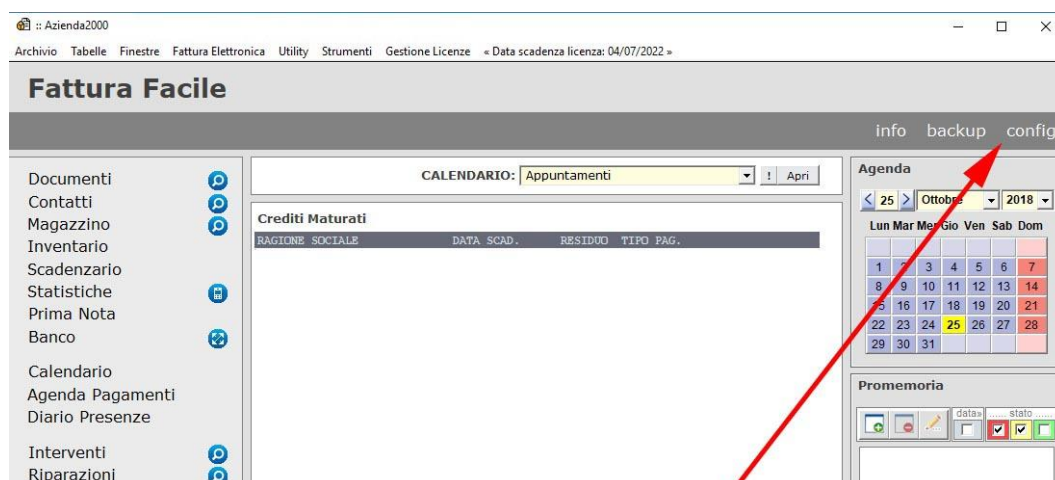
:: Azienda2000

Archivio Tabelle Finestre Fattura Elettronica Utility Strumenti Gestione Licenze « Data scadenza licenza: 04/07/2022 »

Fattura Facile

info backup config

Documenti
Contatti
Magazzino
Inventario
Scadenzario
Statistiche
Prima Nota
Banco

Calendario
Agenda Pagamenti
Diario Presenze

Interventi
Riparazioni

CALENDARIO: Appuntamenti ! Apri

Crediti Maturati

| RAGIONE SOCIALE | DATA SCAD. | RESIDUO | TIPO PAG. |
|---|---|---|---|

Agenda

< 25 > Ottobre 2018

| Lun | Mar | Mer | Gio | Ven | Sab | Dom |
|---|---|---|---|---|---|---|
| | | | | | | |
| 1 | 2 | 3 | 4 | 5 | 6 | 7 |
| 8 | 9 | 10 | 11 | 12 | 13 | 14 |
| 15 | 16 | 17 | 18 | 19 | 20 | 21 |
| 22 | 23 | 24 | 25 | 26 | 27 | 28 |
| 29 | 30 | 31 | | | | |

Promemoria

data» stato